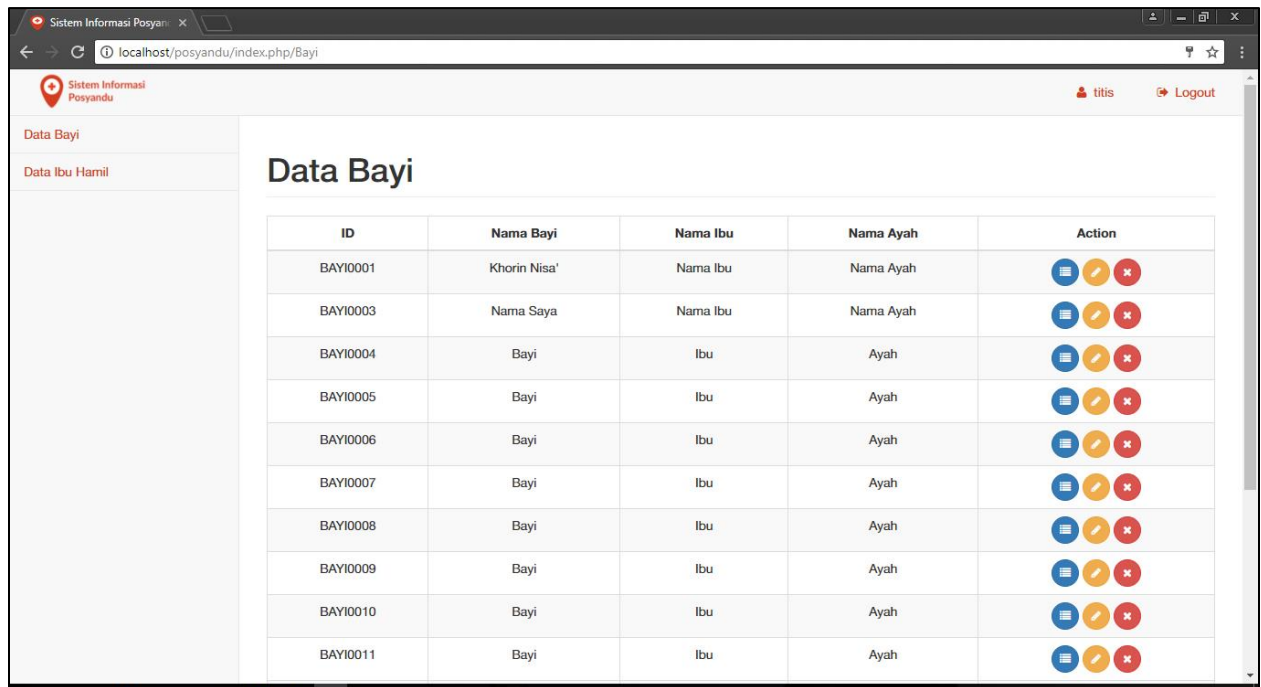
Sistem Informasi Posyand ×

localhost/posyandu/index.php/Bayi

Sistem Informasi Posyandu

titis

Logout

Data Bayi

Data Ibu Hamil

Data Bayi

| ID | Nama Bayi | Nama Ibu | Nama Ayah | Action |
|---|---|---|---|---|
| BAYI0001 | Khorin Nisa' | Nama Ibu | Nama Ayah | |
| BAYI0003 | Nama Saya | Nama Ibu | Nama Ayah | |
| BAYI0004 | Bayi | Ibu | Ayah | |
| BAYI0005 | Bayi | Ibu | Ayah | |
| BAYI0006 | Bayi | Ibu | Ayah | |
| BAYI0007 | Bayi | Ibu | Ayah | |
| BAYI0008 | Bayi | Ibu | Ayah | |
| BAYI0009 | Bayi | Ibu | Ayah | |
| BAYI0010 | Bayi | Ibu | Ayah | |
| BAYI0011 | Bayi | Ibu | Ayah | |